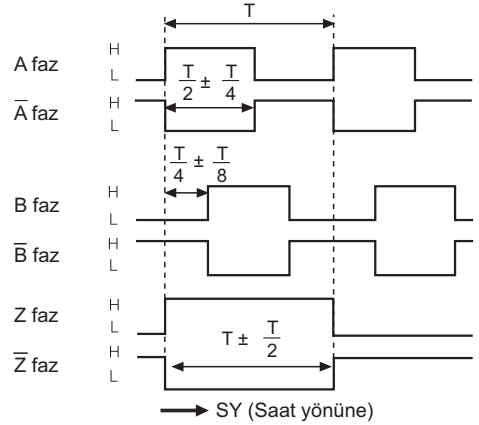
T

A faz H L

$\overline{A}$ faz H L

$\frac{T}{2} \pm \frac{T}{4}$

$\frac{T}{4} \pm \frac{T}{8}$

B faz H L

$\overline{B}$ faz H L

Z faz H L

$\overline{Z}$ faz H L

$T \pm \frac{T}{2}$

SY (Saat yönüne)